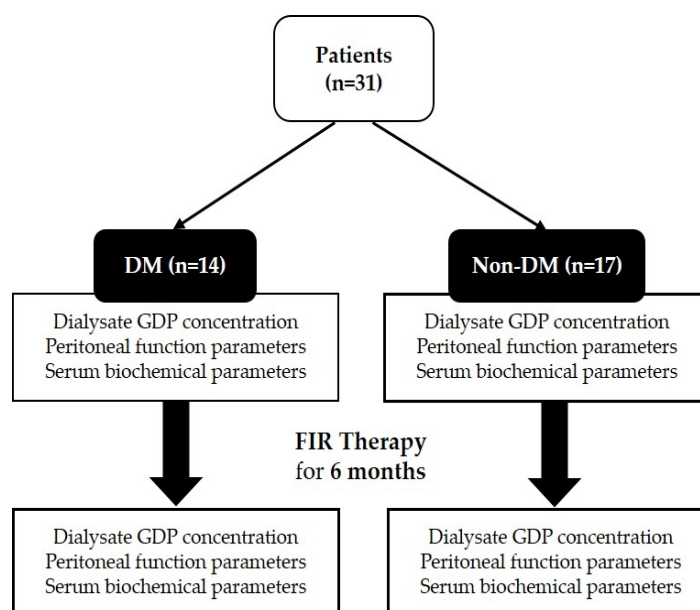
Patients
(n=31)

DM (n=14)

Dialysate GDP concentration
Peritoneal function parameters
Serum biochemical parameters

Non-DM (n=17)

Dialysate GDP concentration
Peritoneal function parameters
Serum biochemical parameters

FIR Therapy
for 6 months

Dialysate GDP concentration
Peritoneal function parameters
Serum biochemical parameters

Dialysate GDP concentration
Peritoneal function parameters
Serum biochemical parameters